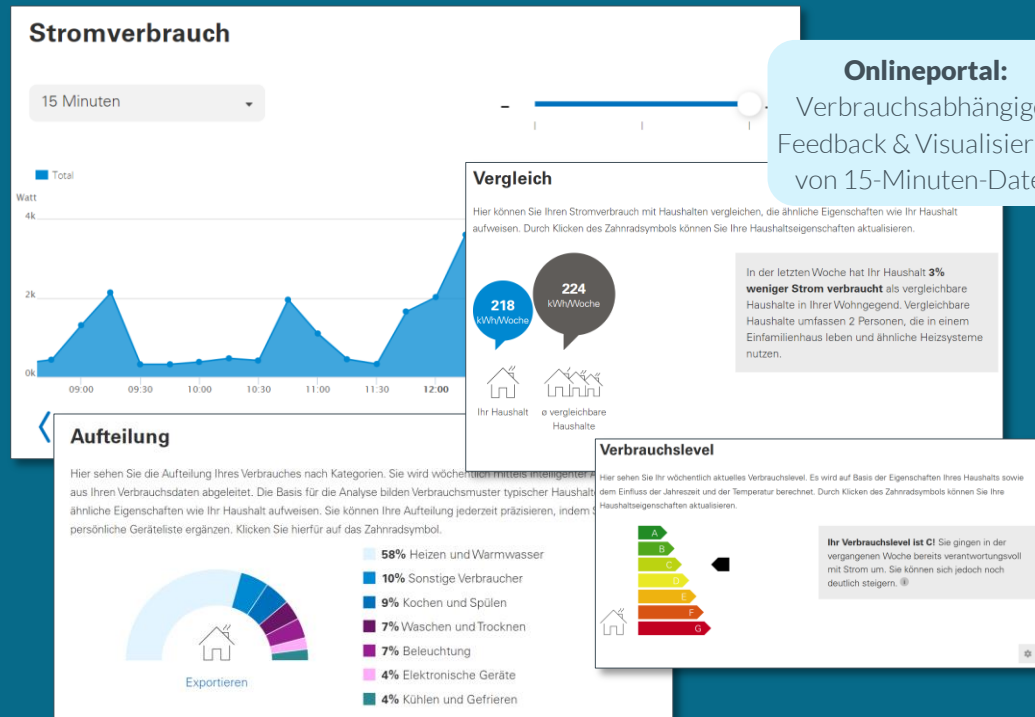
Stromverbrauch

15 Minuten

Onlineportal:
Verbrauchsabhängig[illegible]
Feedback & Visualisier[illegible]
von 15-Minuten-Date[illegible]

Total

Watt
4k
2k
0k
09:00 09:30 10:00 10:30 11:00 11:30 12:00

Vergleich

Hier können Sie Ihren Stromverbrauch mit Haushalten vergleichen, die ähnliche Eigenschaften wie Ihr Haushalt aufweisen. Durch Klicken des Zahnradsymbols können Sie Ihre Haushaltseigenschaften aktualisieren.

218 kWh/Woche

224 kWh/Woche

Ihr Haushalt

ø vergleichbare Haushalte

In der letzten Woche hat Ihr Haushalt **3% weniger Strom verbraucht** als vergleichbare Haushalte in Ihrer Wohngegend. Vergleichbare Haushalte umfassen 2 Personen, die in einem Einfamilienhaus leben und ähnliche Heizsysteme nutzen.

Aufteilung

Hier sehen Sie die Aufteilung Ihres Verbrauches nach Kategorien. Sie wird wöchentlich mittels intelligenter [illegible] aus Ihren Verbrauchsdaten abgeleitet. Die Basis für die Analyse bilden Verbrauchsmuster typischer Haushalt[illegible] ähnliche Eigenschaften wie Ihr Haushalt aufweisen. Sie können Ihre Aufteilung jederzeit präzisieren, indem S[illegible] persönliche Geräteliste ergänzen. Klicken Sie hierfür auf das Zahnradsymbol.

**58%** Heizen und Warmwasser
**10%** Sonstige Verbraucher
**9%** Kochen und Spülen
**7%** Waschen und Trocknen
**7%** Beleuchtung
**4%** Elektronische Geräte
**4%** Kühlen und Gefrieren

Exportieren

Verbrauchslevel

Hier sehen Sie Ihr wöchentlich aktuelles Verbrauchslevel. Es wird auf Basis der Eigenschaften Ihres Haushalts sowie dem Einfluss der Jahreszeit und der Temperatur berechnet. Durch Klicken des Zahnradsymbols können Sie Ihre Haushaltseigenschaften aktualisieren.

A
B
C
D
E
F
G

**Ihr Verbrauchslevel ist C!** Sie gingen in der vergangenen Woche bereits verantwortungsvoll mit Strom um. Sie können sich jedoch noch deutlich steigern.